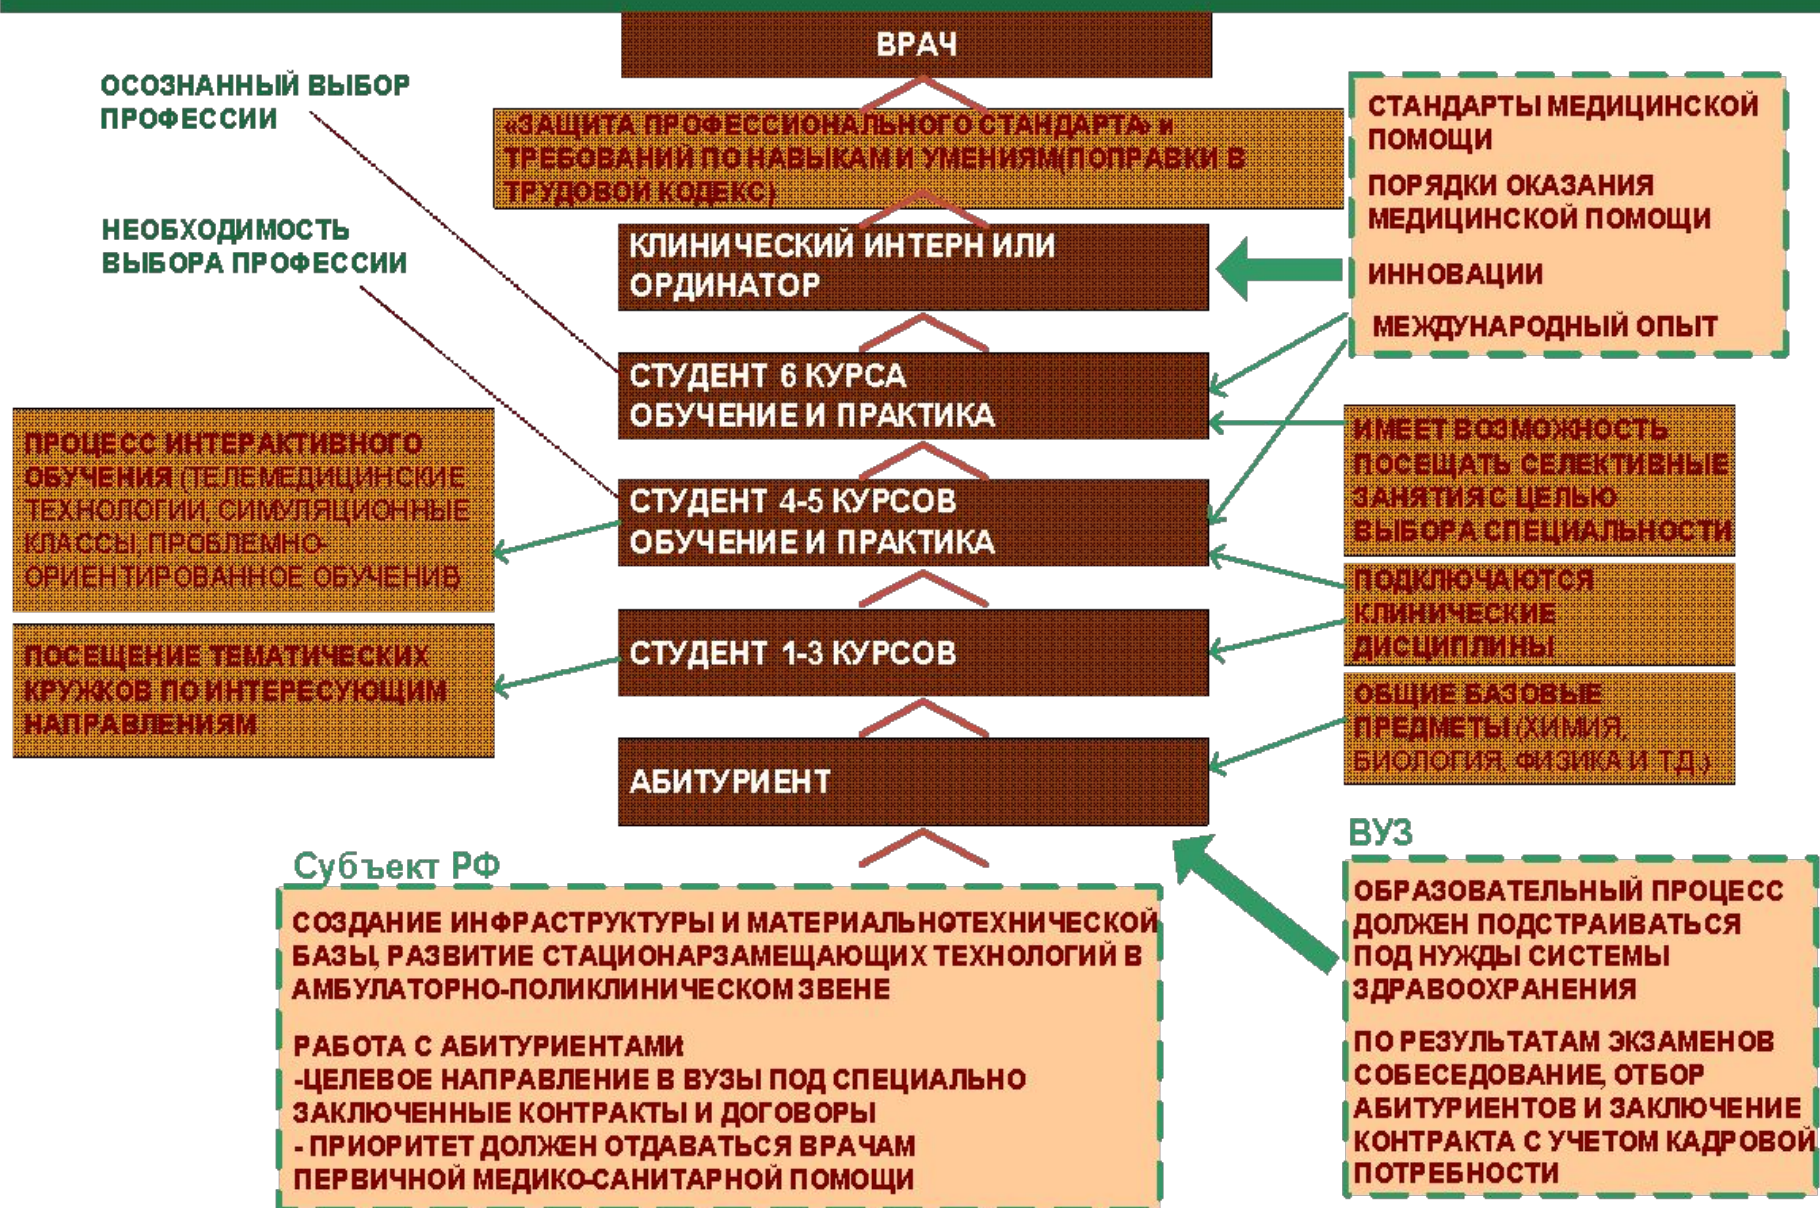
ВРАЧ

ОСОЗНАННЫЙ ВЫБОР ПРОФЕССИИ

«ЗАЩИТА ПРОФЕССИОНАЛЬНОГО СТАНДАРТА» и ТРЕБОВАНИЙ ПО НАВЫКАМ И УМЕНИЯМ(ПОПРАВКИ В ТРУДОВОЙ КОДЕКС)

СТАНДАРТЫ МЕДИЦИНСКОЙ ПОМОЩИ

ПОРЯДКИ ОКАЗАНИЯ МЕДИЦИНСКОЙ ПОМОЩИ

ИННОВАЦИИ

МЕЖДУНАРОДНЫЙ ОПЫТ

НЕОБХОДИМОСТЬ ВЫБОРА ПРОФЕССИИ

КЛИНИЧЕСКИЙ ИНТЕРН ИЛИ ОРДИНАТОР

СТУДЕНТ 6 КУРСА ОБУЧЕНИЕ И ПРАКТИКА

ПРОЦЕСС ИНТЕРАКТИВНОГО ОБУЧЕНИЯ (ТЕЛЕМЕДИЦИНСКИЕ ТЕХНОЛОГИИ, СИМУЛЯЦИОННЫЕ КЛАССЫ, ПРОБЛЕМНО-ОРИЕНТИРОВАННОЕ ОБУЧЕНИЕ)

СТУДЕНТ 4-5 КУРСОВ ОБУЧЕНИЕ И ПРАКТИКА

ИМЕЕТ ВОЗМОЖНОСТЬ ПОСЕЩАТЬ СЕЛЕКТИВНЫЕ ЗАНЯТИЯ С ЦЕЛЬЮ ВЫБОРА СПЕЦИАЛЬНОСТИ

ПОДКЛЮЧАЮТСЯ КЛИНИЧЕСКИЕ ДИСЦИПЛИНЫ

ПОСЕЩЕНИЕ ТЕМАТИЧЕСКИХ КРУЖКОВ ПО ИНТЕРЕСУЮЩИМ НАПРАВЛЕНИЯМ

СТУДЕНТ 1-3 КУРСОВ

ОБЩИЕ БАЗОВЫЕ ПРЕДМЕТЫ (ХИМИЯ, БИОЛОГИЯ, ФИЗИКА И Т.Д.)

АБИТУРИЕНТ

Субъект РФ

СОЗДАНИЕ ИНФРАСТРУКТУРЫ И МАТЕРИАЛЬНОТЕХНИЧЕСКОЙ БАЗЫ, РАЗВИТИЕ СТАЦИОНАРЗАМЕЩАЮЩИХ ТЕХНОЛОГИЙ В АМБУЛАТОРНО-ПОЛИКЛИНИЧЕСКОМ ЗВЕНЕ

РАБОТА С АБИТУРИЕНТАМИ
-ЦЕЛЕВОЕ НАПРАВЛЕНИЕ В ВУЗЫ ПОД СПЕЦИАЛЬНО ЗАКЛЮЧЕННЫЕ КОНТРАКТЫ И ДОГОВОРЫ
- ПРИОРИТЕТ ДОЛЖЕН ОТДАВАТЬСЯ ВРАЧАМ ПЕРВИЧНОЙ МЕДИКО-САНИТАРНОЙ ПОМОЩИ

ВУЗ

ОБРАЗОВАТЕЛЬНЫЙ ПРОЦЕСС ДОЛЖЕН ПОДСТРАИВАТЬСЯ ПОД НУЖДЫ СИСТЕМЫ ЗДРАВООХРАНЕНИЯ

ПО РЕЗУЛЬТАТАМ ЭКЗАМЕНОВ СОБЕСЕДОВАНИЕ, ОТБОР АБИТУРИЕНТОВ И ЗАКЛЮЧЕНИЕ КОНТРАКТА С УЧЕТОМ КАДРОВОЙ ПОТРЕБНОСТИ